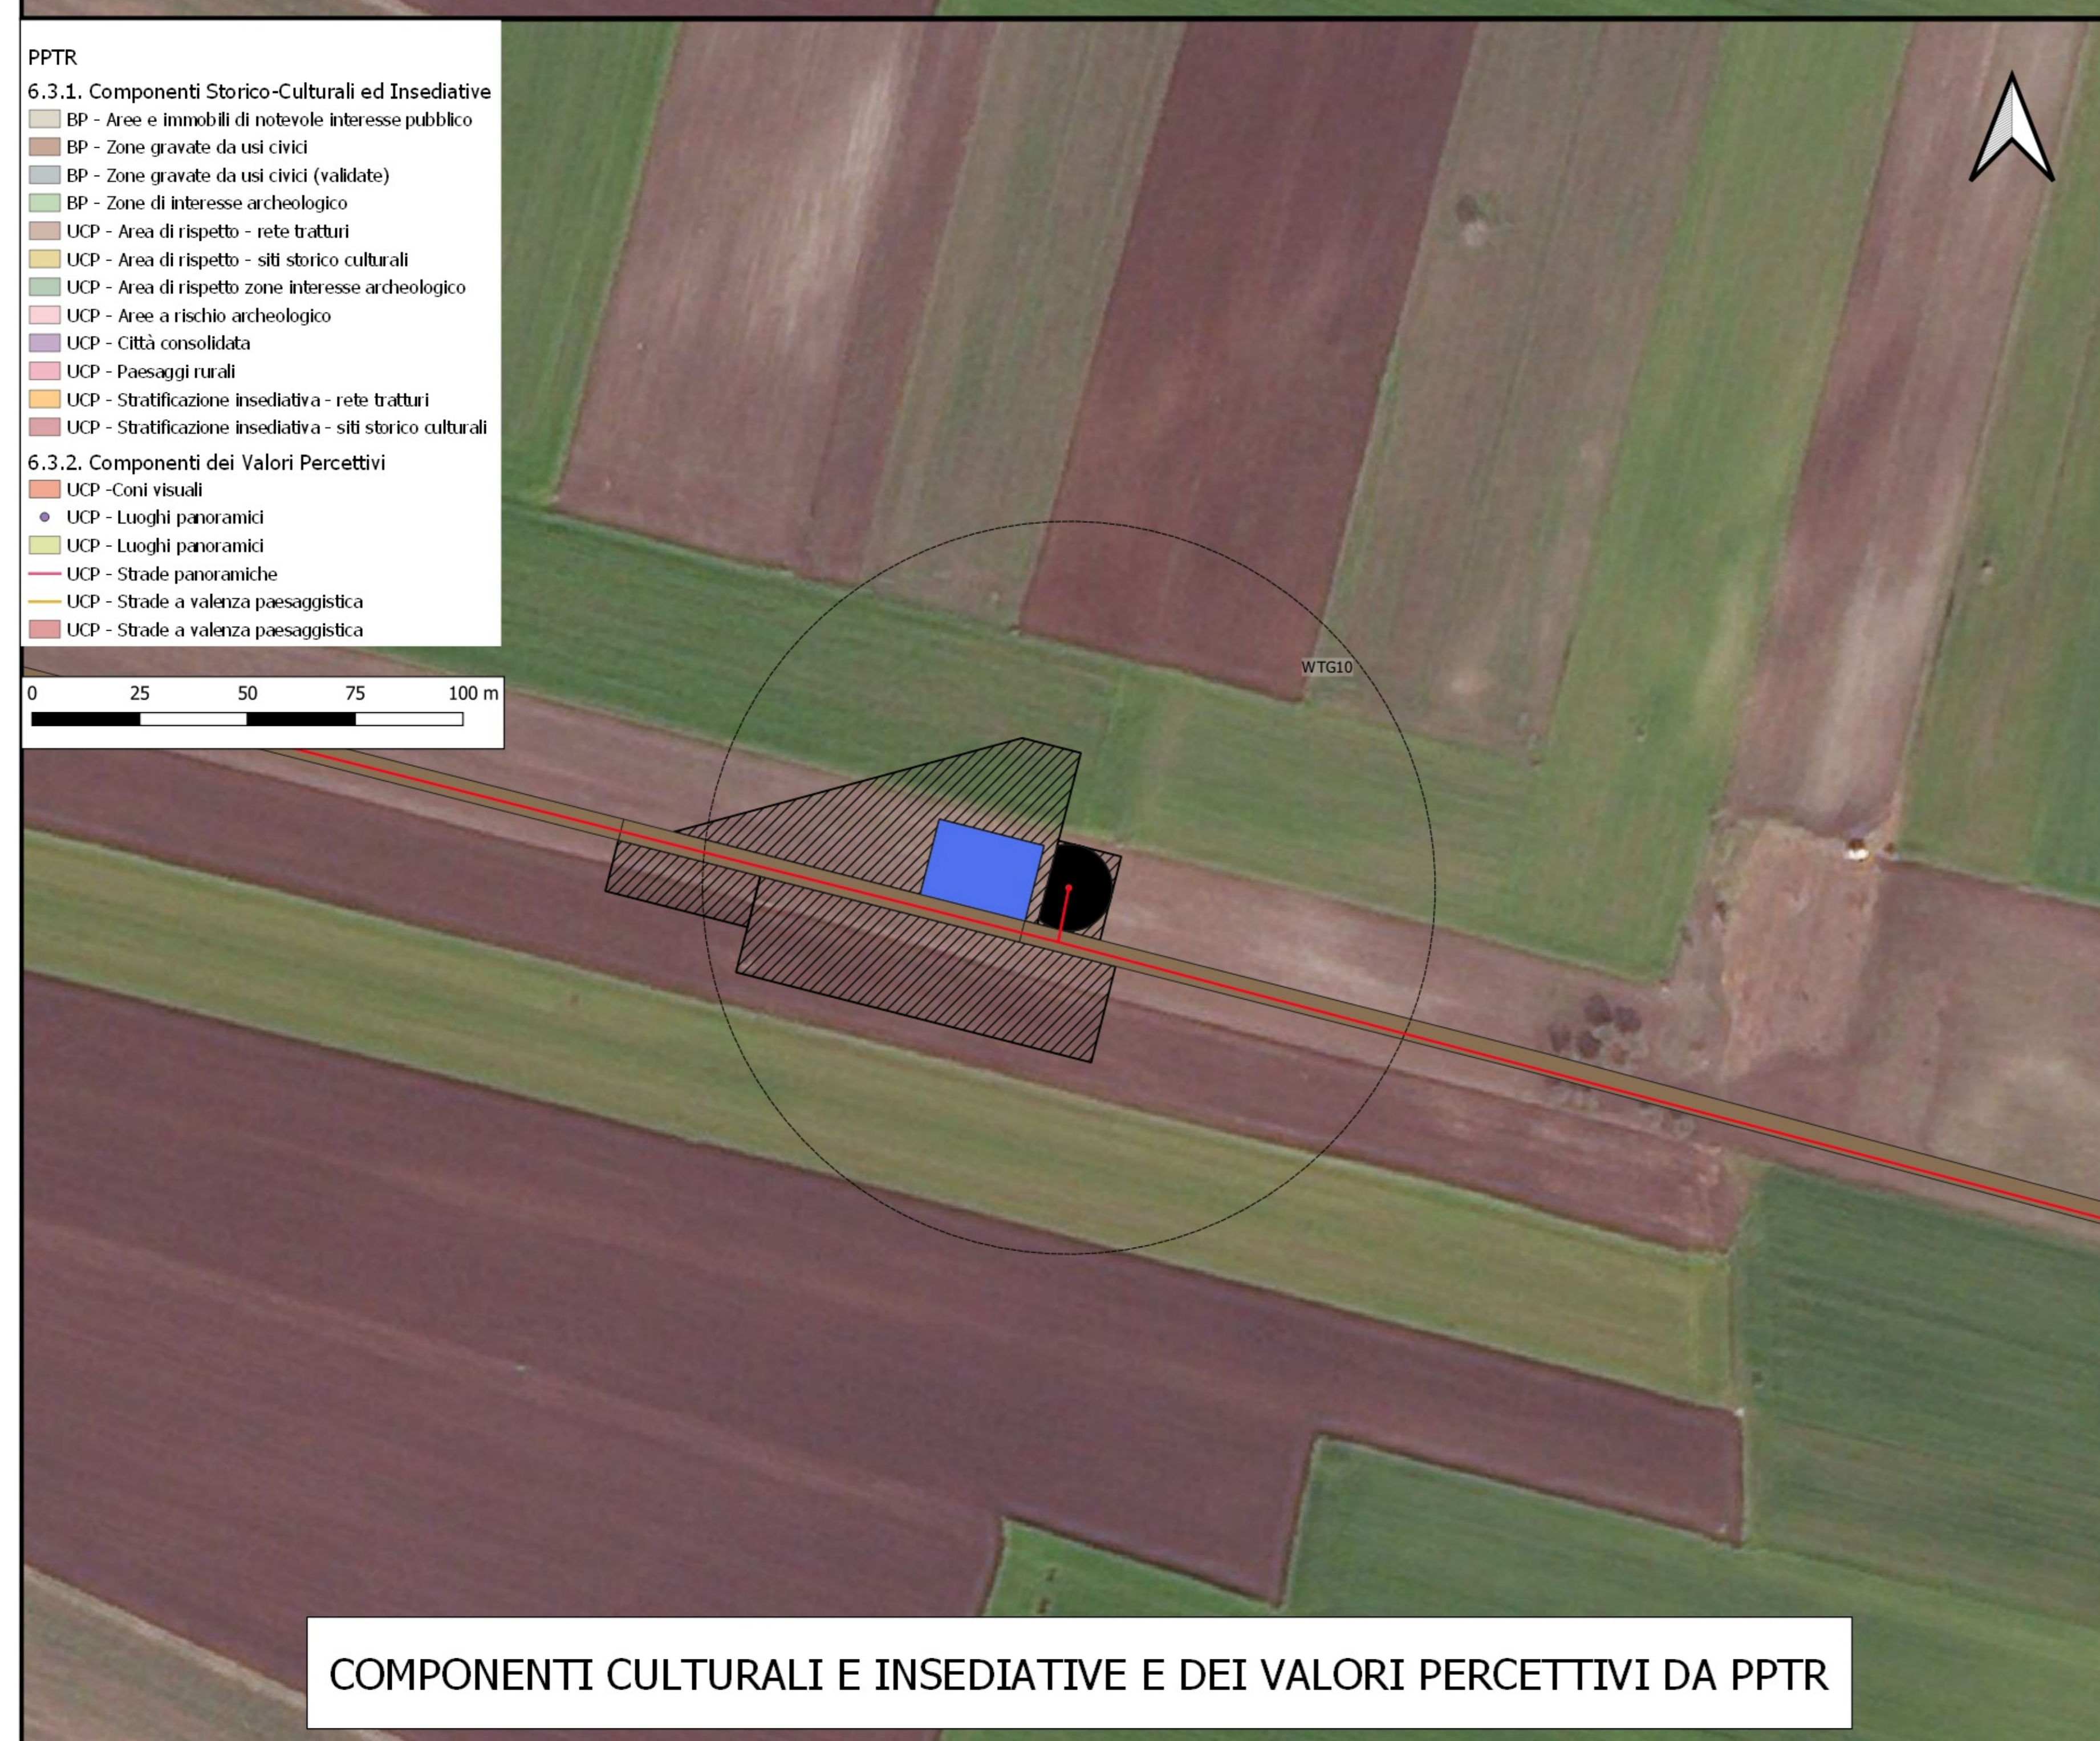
PPTR

6.3.1. Componenti Storico-Culturali ed Insediative
BP - Aree e immobili di notevole interesse pubblico
BP - Zone gravate da usi civici
BP - Zone gravate da usi civici (validate)
BP - Zone di interesse archeologico
UCP - Area di rispetto - rete tratturi
UCP - Area di rispetto - siti storico culturali
UCP - Area di rispetto zone interesse archeologico
UCP - Aree a rischio archeologico
UCP - Città consolidata
UCP - Paesaggi rurali
UCP - Stratificazione insediativa - rete tratturi
UCP - Stratificazione insediativa - siti storico culturali

6.3.2. Componenti dei Valori Percettivi
UCP -Coni visuali
UCP - Luoghi panoramici
UCP - Luoghi panoramici
UCP - Strade panoramiche
UCP - Strade a valenza paesaggistica
UCP - Strade a valenza paesaggistica

0 25 50 75 100 m

WTG10

COMPONENTI CULTURALI E INSEDIATIVE E DEI VALORI PERCETTIVI DA PPTR